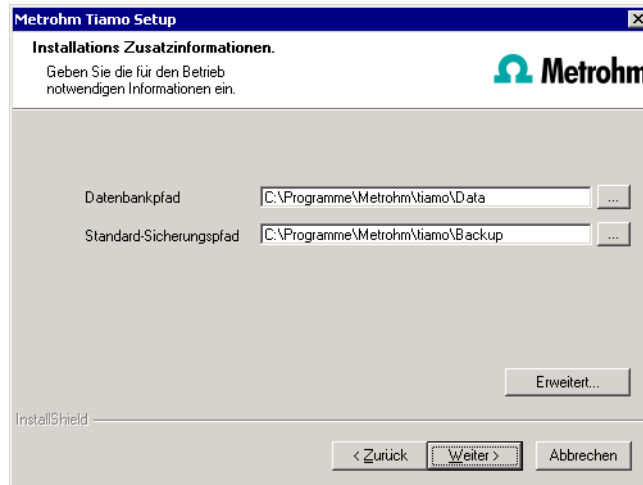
Metrohm Tiamo Setup

Installations Zusatzinformationen.

Geben Sie die für den Betrieb notwendigen Informationen ein.

Ω Metrohm

Datenbankpfad C:\Programme\Metrohm\tiamo\Data ...

Standard-Sicherungspfad C:\Programme\Metrohm\tiamo\Backup ...

Erweitert...

InstallShield

< Zurück Weiter > Abbrechen